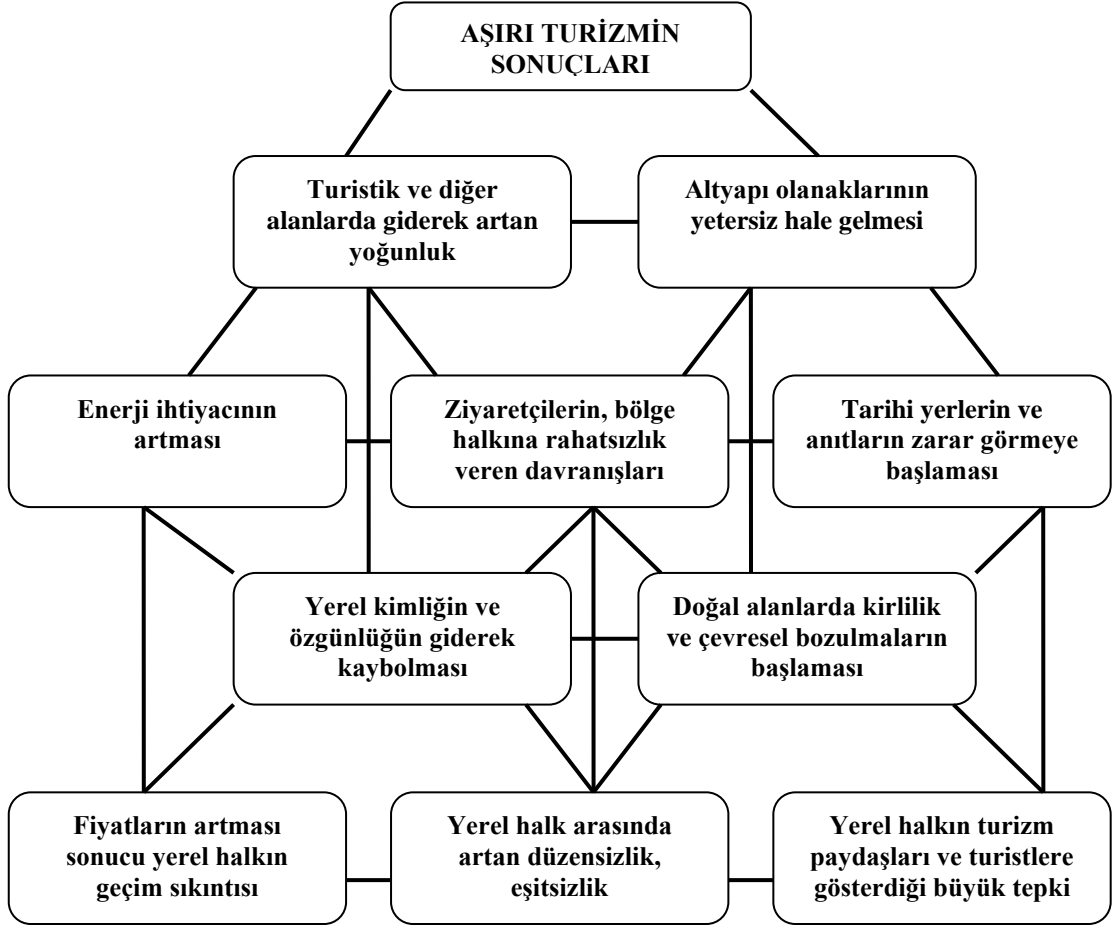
AŞIRI TURİZMİN SONUÇLARI

Turistik ve diğer alanlarda giderek artan yoğunluk

Altyapı olanaklarının yetersiz hale gelmesi

Enerji ihtiyacının artması

Ziyaretçilerin, bölge halkına rahatsızlık veren davranışları

Tarihi yerlerin ve anıtların zarar görmeye başlaması

Yerel kimliğin ve özgünlüğün giderek kaybolması

Doğal alanlarda kirlilik ve çevresel bozulmaların başlaması

Fiyatların artması sonucu yerel halkın geçim sıkıntısı

Yerel halk arasında artan düzensizlik, eşitsizlik

Yerel halkın turizm paydaşları ve turistlere gösterdiği büyük tepki